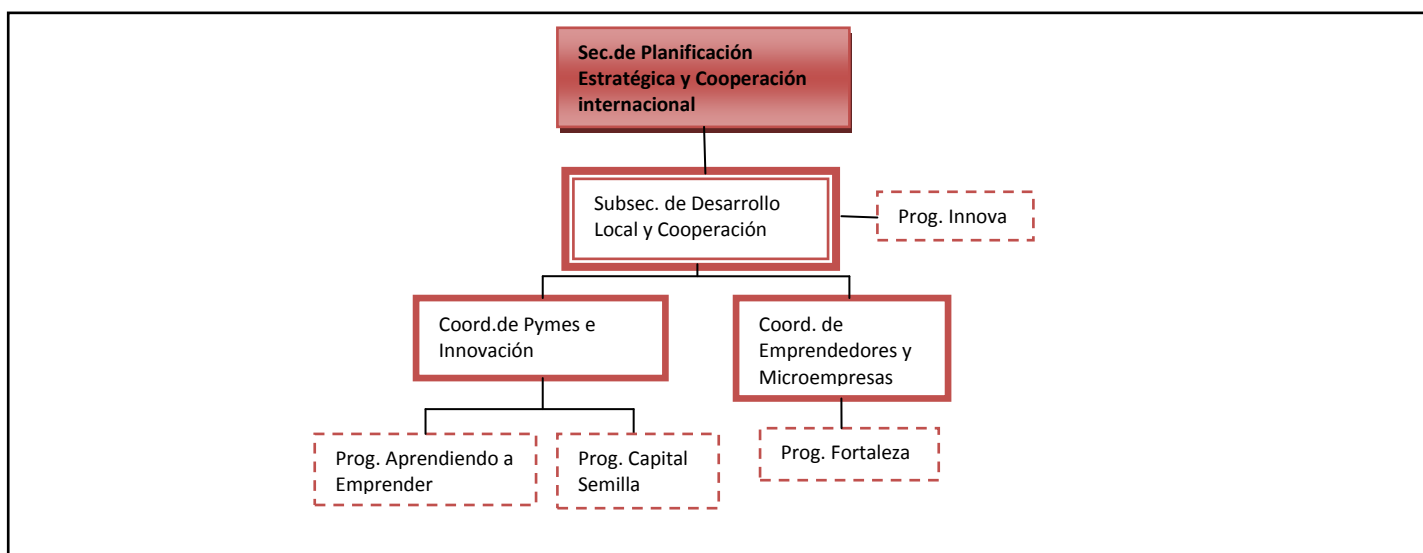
Sec.de Planificación Estratégica y Cooperación internacional

Subsec. de Desarrollo Local y Cooperación

Prog. Innova

Coord.de Pymes e Innovación

Coord. de Emprendedores y Microempresas

Prog. Aprendiendo a Emprender

Prog. Capital Semilla

Prog. Fortaleza